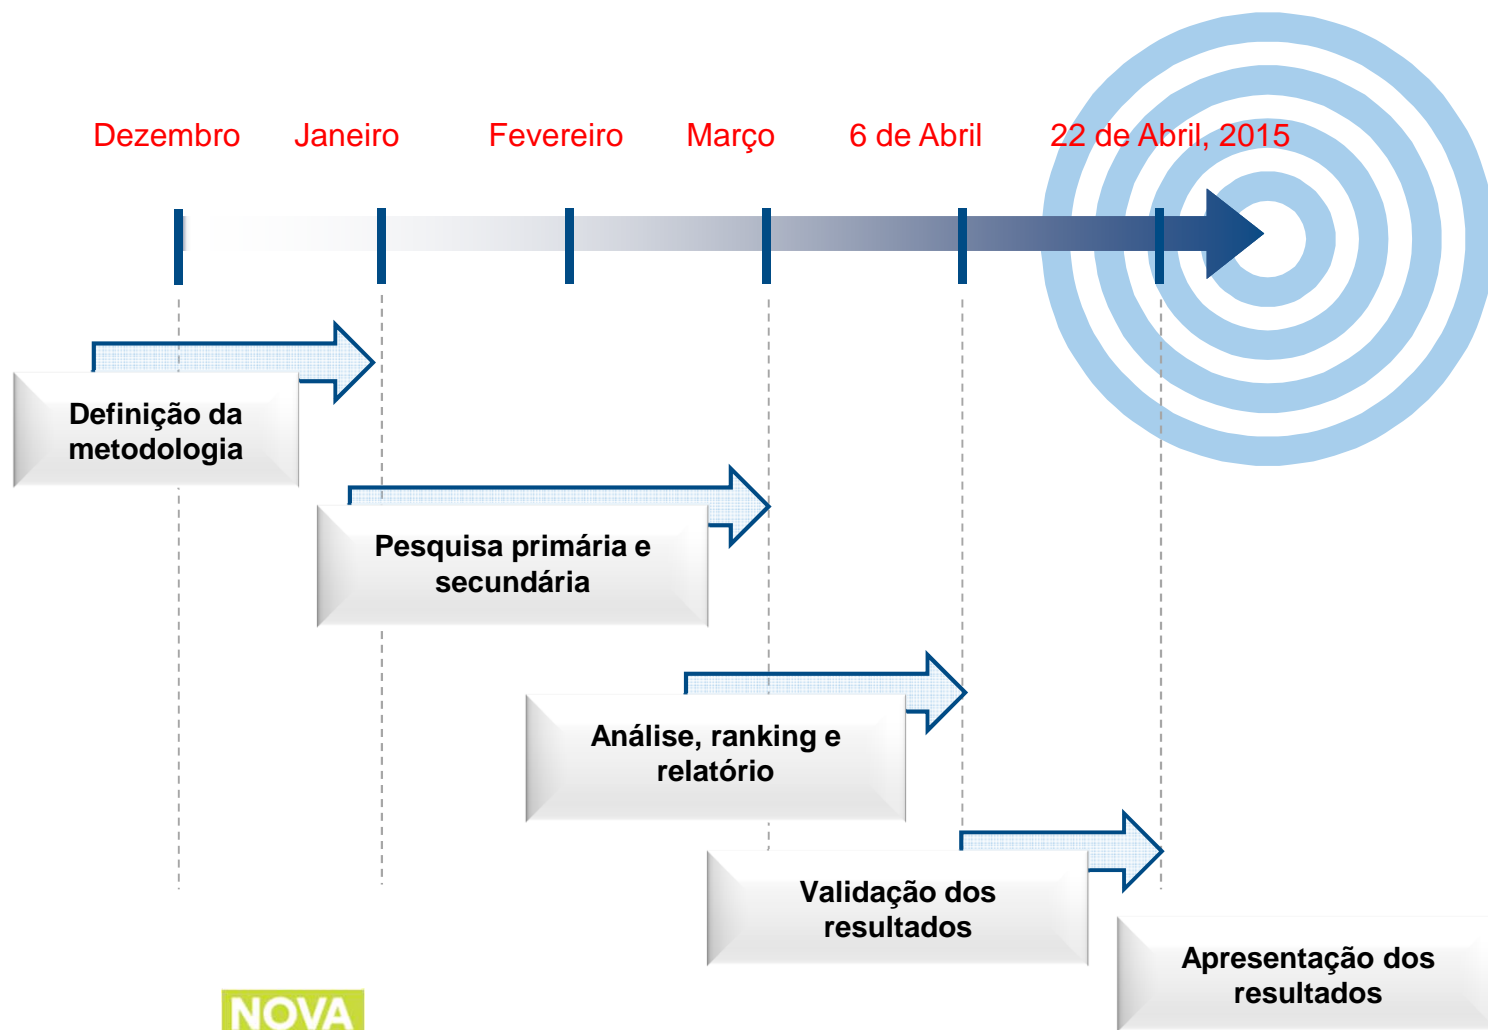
Dezembro Janeiro Fevereiro Março 6 de Abril 22 de Abril, 2015

Definição da metodologia

Pesquisa primária e secundária

Análise, ranking e relatório

Validação dos resultados

Apresentação dos resultados

NOVA